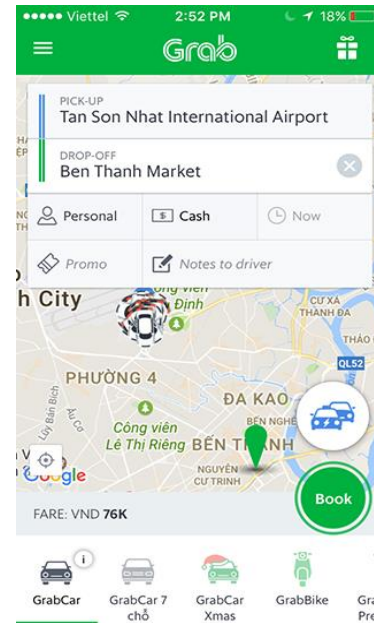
••••• Viettel 2:52 PM 18%

Grab

PICK-UP
Tan Son Nhat International Airport

DROP-OFF
Ben Thanh Market

Personal
Cash
Now

Promo
Notes to driver

h City
Viên
Định

CƯ XA
THANH ĐA

THẢO Đ

QL52

PHƯỜNG 4

ĐA KAO

BẾN NGHÉ

Công viên
Lê Thị Riêng BẾN THÀNH

Lũy Bán Bích

Âu Cơ

NGUYỄN
CƯ TRINH

Google

Book

FARE: VND 76K

GrabCar
GrabCar 7 chỗ
GrabCar Xmas
GrabBike
Gra Pre